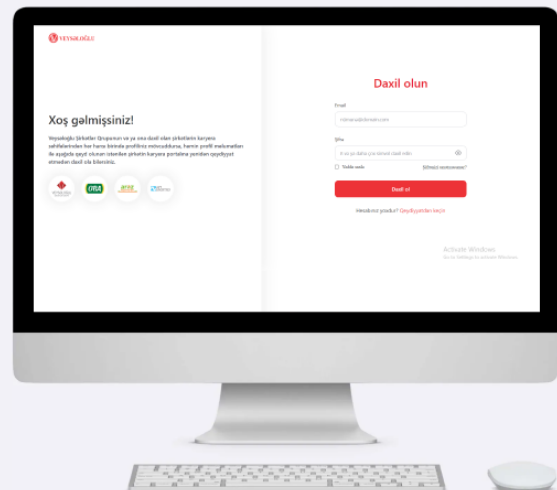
VEYSƏLOĞLU

Xoş gəlmişsiniz!

Veysəloğlu Şirkətlər Qrupunun və ya ona daxil olan şirkətlərin karyera səhifələrindən hər hansı birində profiliniz mövcuddursa, hansı profil məlumatları ilə aşağıda qeyd olunan istənilən şirkətin karyera portalına yenidən qeydiyyat etmədən daxil ola bilərsiniz.

Daxil olun

Email

nümunə@domain.com

Şifrə

8 və ya daha çox simvol daxil edin

Yadda saxla

Şifrənizi unutmusunuz?

Daxil ol

Hesabınız yoxdur? Qeydiyyatdan keçin

Activate Windows
Go to Settings to activate Windows.